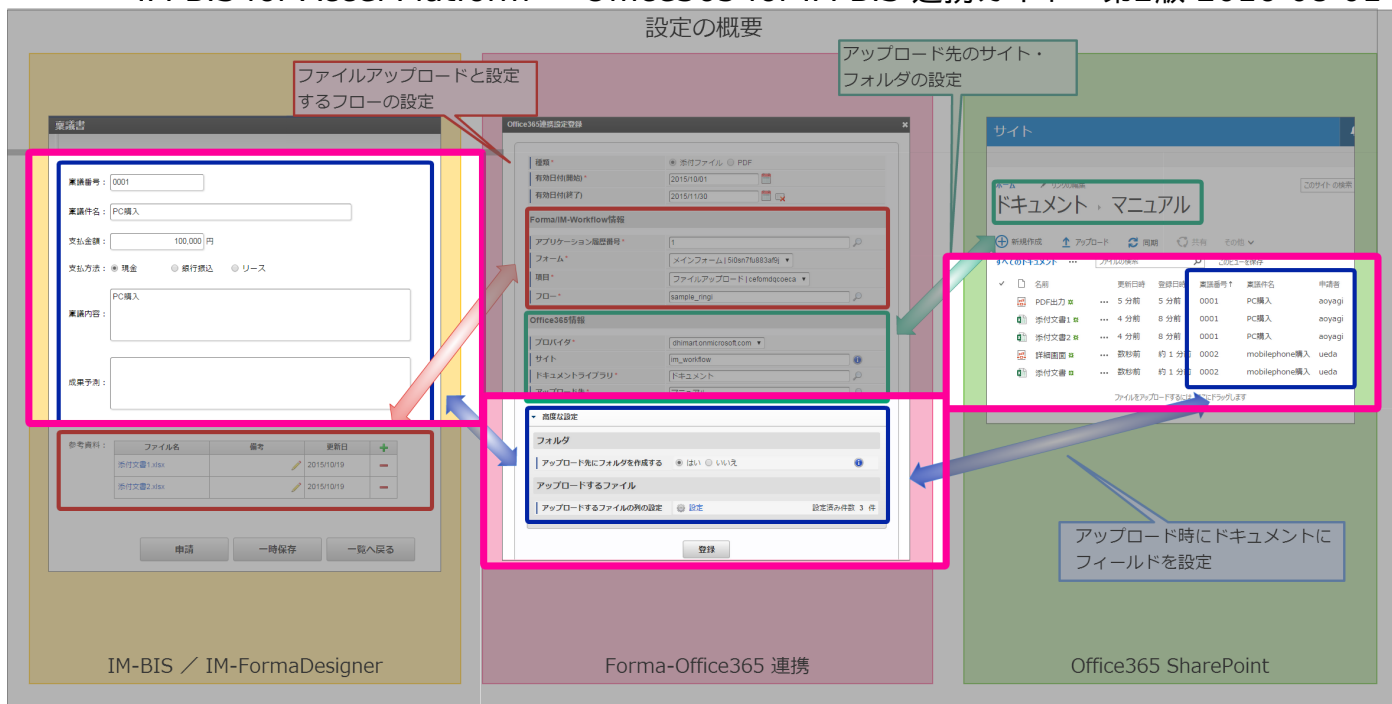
設定の概要

ファイルアップロードと設定するフローの設定

アップロード先のサイト・フォルダの設定

稟議書

稟議番号： 0001

稟議件名： PC購入

支払金額： 100,000 円

支払方法： 現金 銀行振込 リース

稟議内容： PC購入

成果予測：

参考資料：

| ファイル名 | 備考 | 更新日 |
|---|---|---|
| 添付文書1.xlsx | | 2015/10/19 |
| 添付文書2.xlsx | | 2015/10/19 |

申請 一時保存 一覧へ戻る

Office365連携設定登録

種類* 添付ファイル PDF

有効日付(開始)* 2015/10/01

有効日付(終了)* 2015/11/30

Forma/IM-Workflow情報

アプリケーション履歴番号* 1

フォーム* メインフォーム | 5i0sn7fu883af9j

項目* ファイルアップロード | cefomdqcoeca

フロー* sample_ringi

Office365情報

プロバイダ* dhimart.onmicrosoft.com

サイト im_workflow

ドキュメントライブラリ* ドキュメント

高度な設定

フォルダ

アップロード先にフォルダを作成する はい いいえ

アップロードするファイル

アップロードするファイルの列の設定 設定 設定済み件数 3 件

登録

サイト

ドキュメント › マニュアル

新規作成 アップロード 同期 共有 その他

すべてのドキュメント ファイルの検索 このビューを保存

このサイト の検索

| 名前 | 更新日時 | 登録日時 | 稟議番号 ↑ | 稟議件名 | 申請者 |
|---|---|---|---|---|---|
| PDF出力 | 5 分前 | 5 分前 | 0001 | PC購入 | aoyagi |
| 添付文書1 | 4 分前 | 8 分前 | 0001 | PC購入 | aoyagi |
| 添付文書2 | 4 分前 | 8 分前 | 0001 | PC購入 | aoyagi |
| 詳細画面 | 数秒前 | 約 1 分前 | 0002 | mobilephone購入 | ueda |
| 添付文書 | 数秒前 | 約 1 分前 | 0002 | mobilephone購入 | ueda |

ファイルをアップロードするには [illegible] にドラッグします

アップロード時にドキュメントにフィールドを設定

IM-BIS ／ IM-FormaDesigner

Forma-Office365 連携

Office365 SharePoint